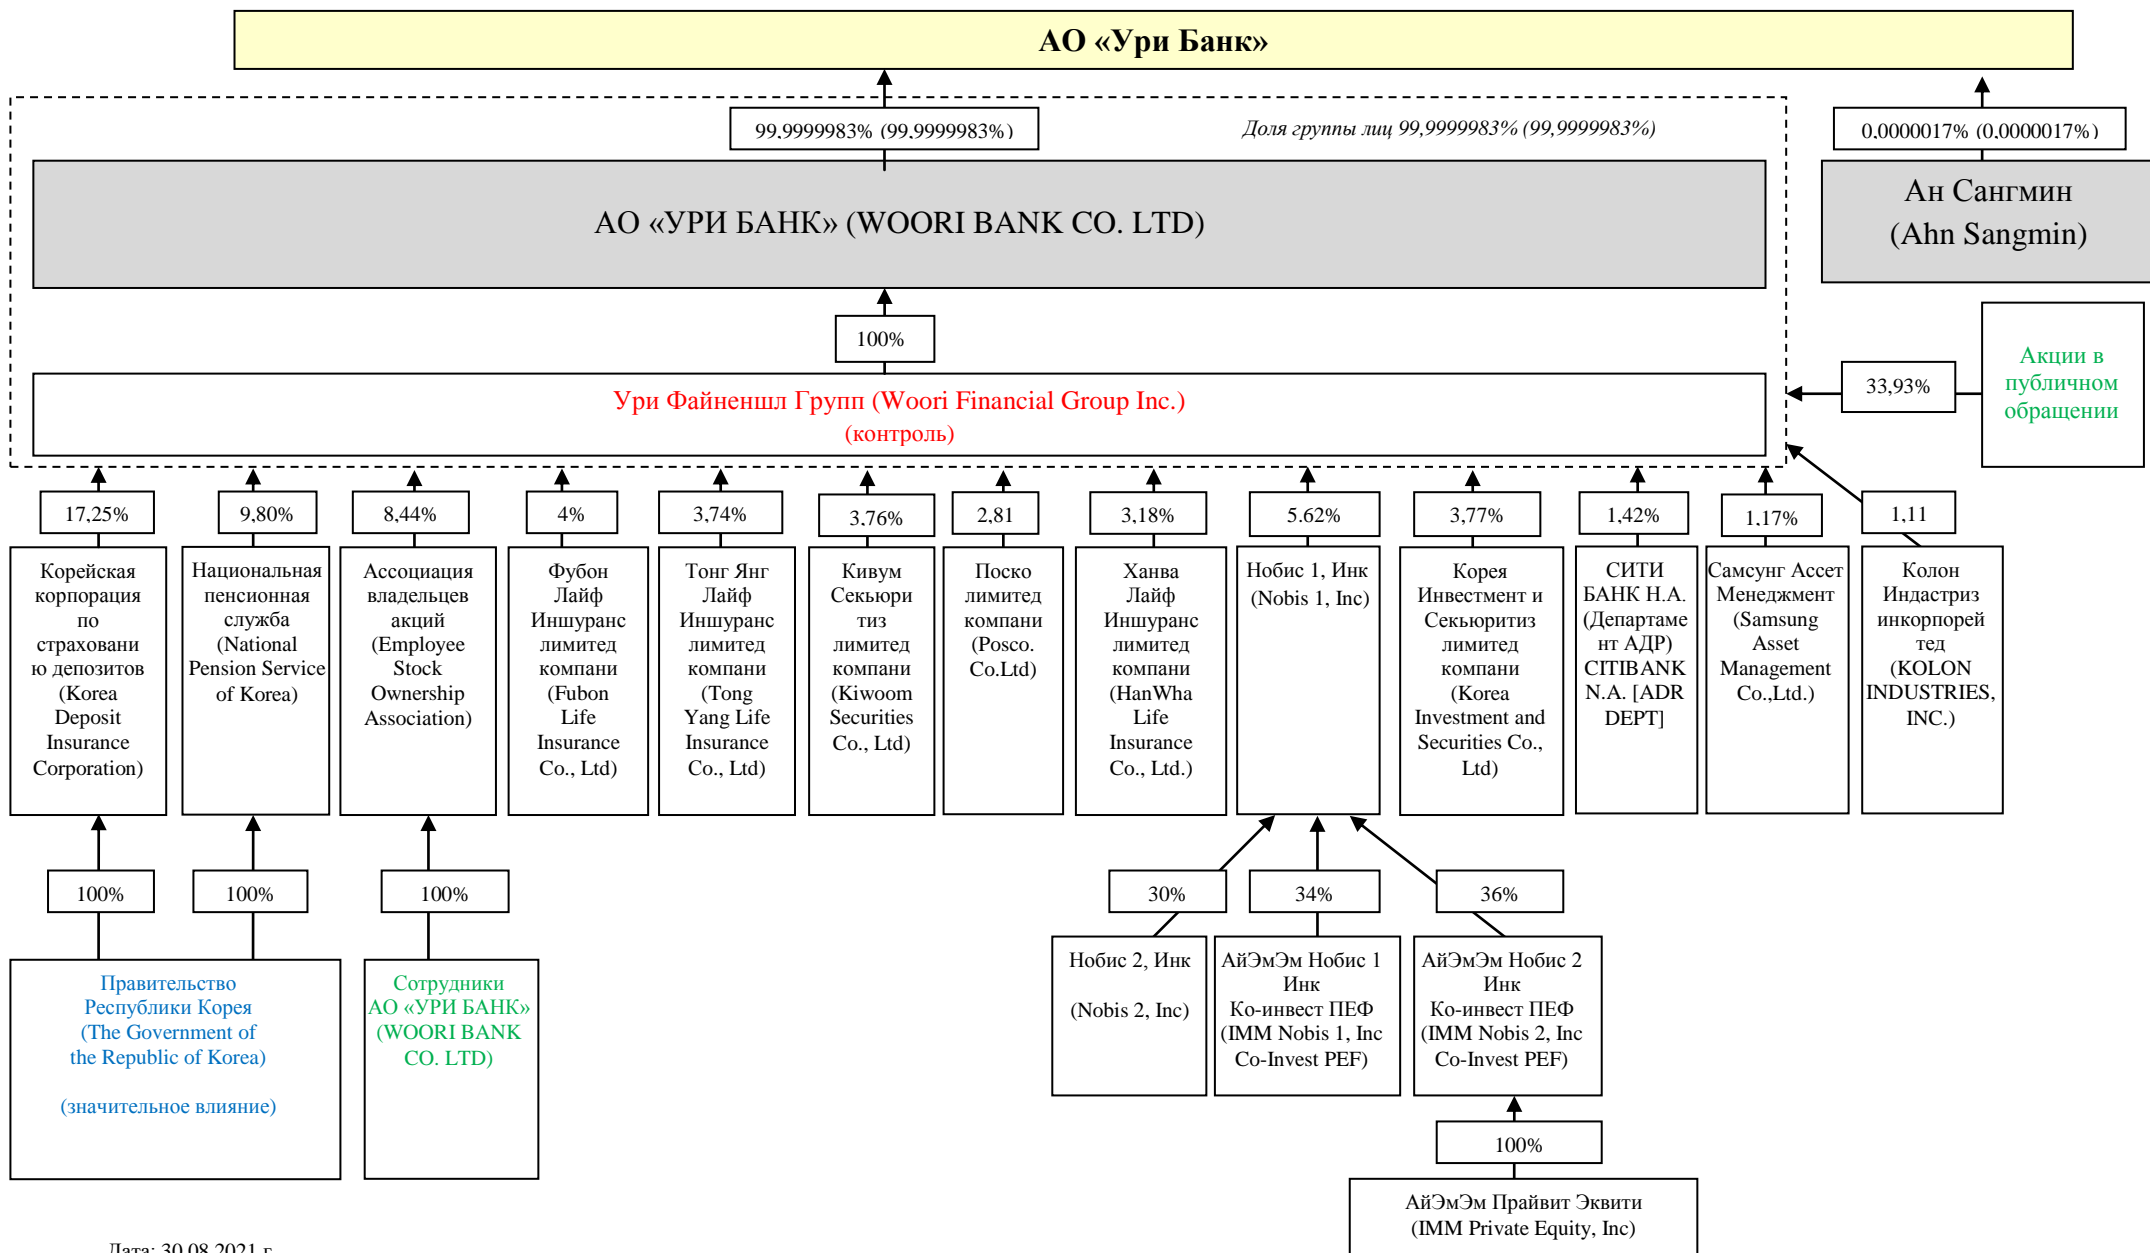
АО «Ури Банк»

99.9999983% (99.9999983%)

Доля группы лиц 99,9999983% (99,9999983%)

0.0000017% (0.0000017%)

АО «УРИ БАНК» (WOORI BANK CO. LTD)

Ан Сангмин (Ahn Sangmin)

100%

Акции в публичном обращении

33,93%

Ури Файненшл Групп (Woori Financial Group Inc.) (контроль)

17,25%

Корейская корпорация по страхованию депозитов (Korea Deposit Insurance Corporation)

9,80%

Национальная пенсионная служба (National Pension Service of Korea)

8,44%

Ассоциация владельцев акций (Employee Stock Ownership Association)

4%

Фубон Лайф Иншуранс лимитед компани (Fubon Life Insurance Co., Ltd)

3,74%

Тонг Янг Лайф Иншуранс лимитед компани (Tong Yang Life Insurance Co., Ltd)

3.76%

Кивум Секьюритиз лимитед компани (Kiwoom Securities Co., Ltd)

2,81

Поско лимитед компани (Posco. Co.Ltd)

3,18%

Ханва Лайф Иншуранс лимитед компани (HanWha Life Insurance Co., Ltd.)

5.62%

Нобис 1, Инк (Nobis 1, Inc)

3,77%

Корея Инвестмент и Секьюритиз лимитед компани (Korea Investment and Securities Co., Ltd)

1,42%

СИТИ БАНК Н.А. (Департамент АДР) CITIBANK N.A. [ADR DEPT]

1.17%

Самсунг Ассет Менеджмент (Samsung Asset Management Co.,Ltd.)

1,11

Колон Индастриз инкорпорейтед (KOLON INDUSTRIES, INC.)

100%

100%

100%

Правительство Республики Корея (The Government of the Republic of Korea)

(значительное влияние)

Сотрудники АО «УРИ БАНК» (WOORI BANK CO. LTD)

30%

34%

36%

Нобис 2, Инк

(Nobis 2, Inc)

АйЭмЭм Нобис 1 Инк Ко-инвест ПЕФ (IMM Nobis 1, Inc Co-Invest PEF)

АйЭмЭм Нобис 2 Инк Ко-инвест ПЕФ (IMM Nobis 2, Inc Co-Invest PEF)

100%

АйЭмЭм Прайвит Эквити (IMM Private Equity, Inc)

Дата: 30.08.2021 г.